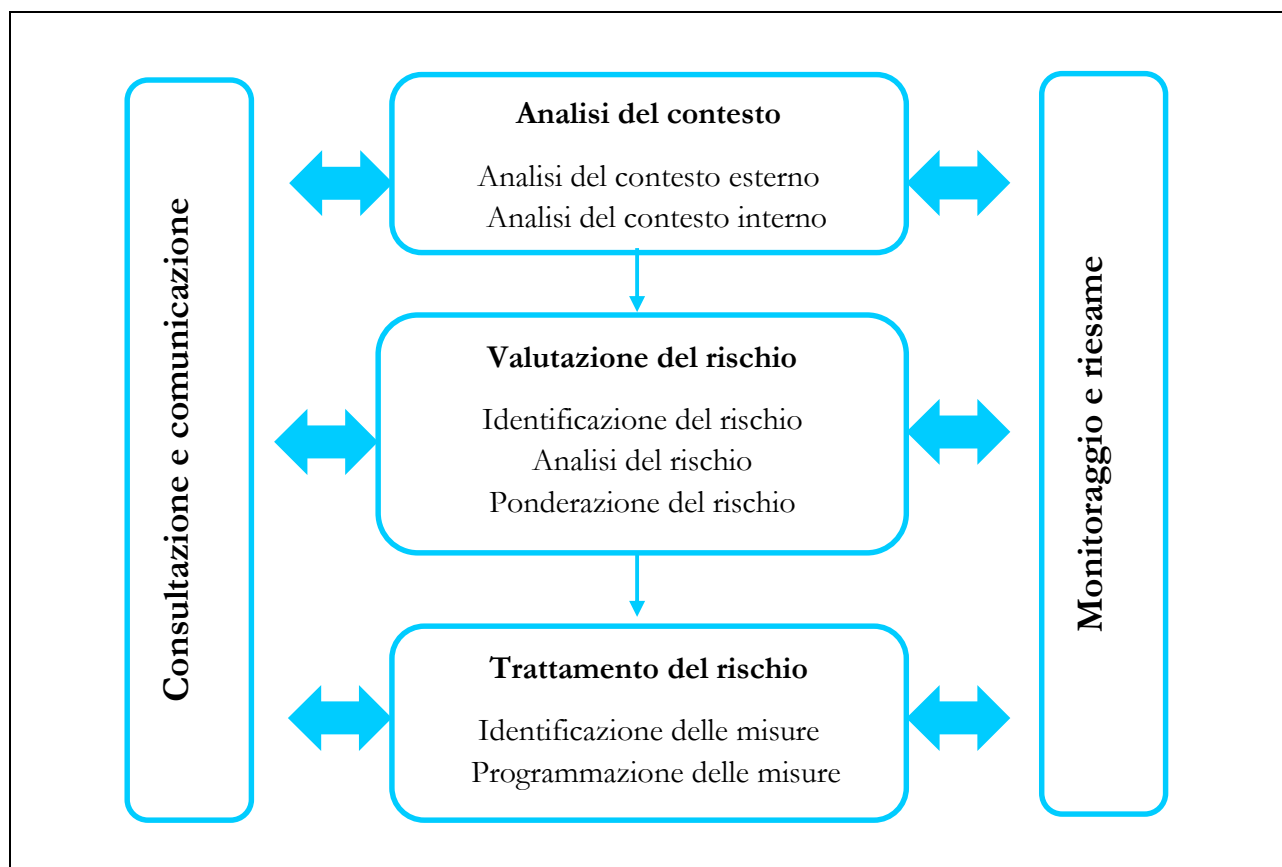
Consultazione e comunicazione

Analisi del contesto

Analisi del contesto esterno
Analisi del contesto interno

Valutazione del rischio

Identificazione del rischio
Analisi del rischio
Ponderazione del rischio

Trattamento del rischio

Identificazione delle misure
Programmazione delle misure

Monitoraggio e riesame